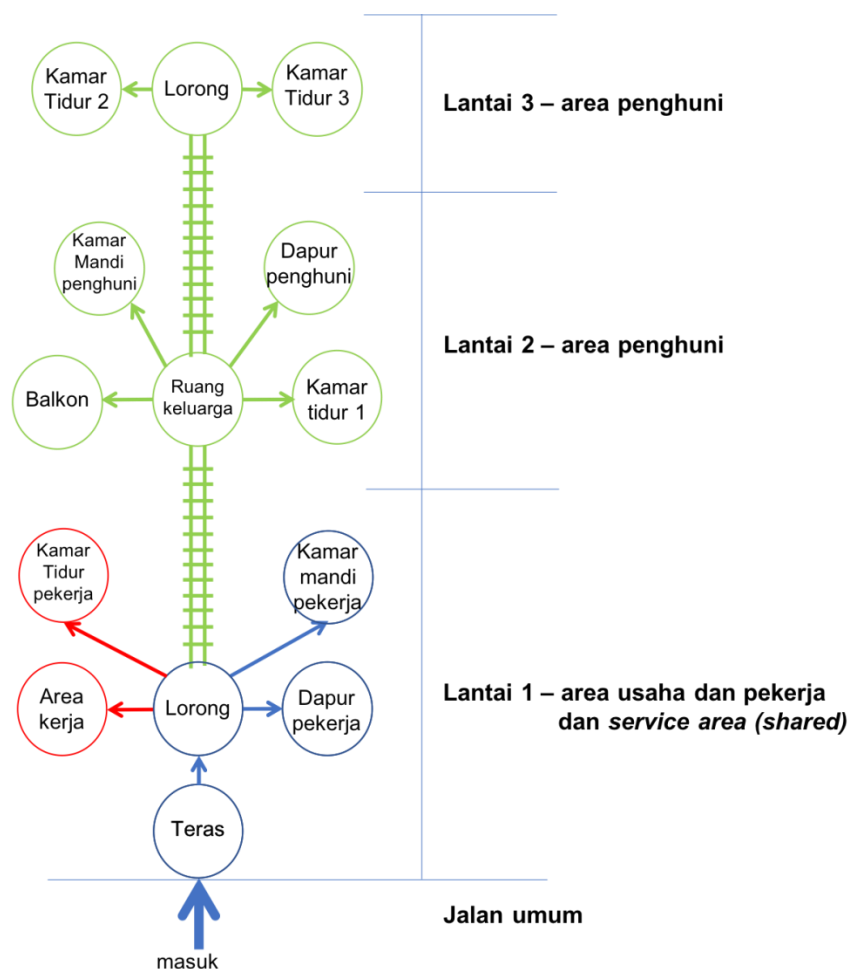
Kamar Tidur 2

Lorong

Kamar Tidur 3

Lantai 3 – area penghuni

Kamar Mandi penghuni

Dapur penghuni

Lantai 2 – area penghuni

Balkon

Ruang keluarga

Kamar tidur 1

Kamar Tidur pekerja

Kamar mandi pekerja

Area kerja

Lorong

Dapur pekerja

Lantai 1 – area usaha dan pekerja dan *service area (shared)*

Teras

Jalan umum

masuk